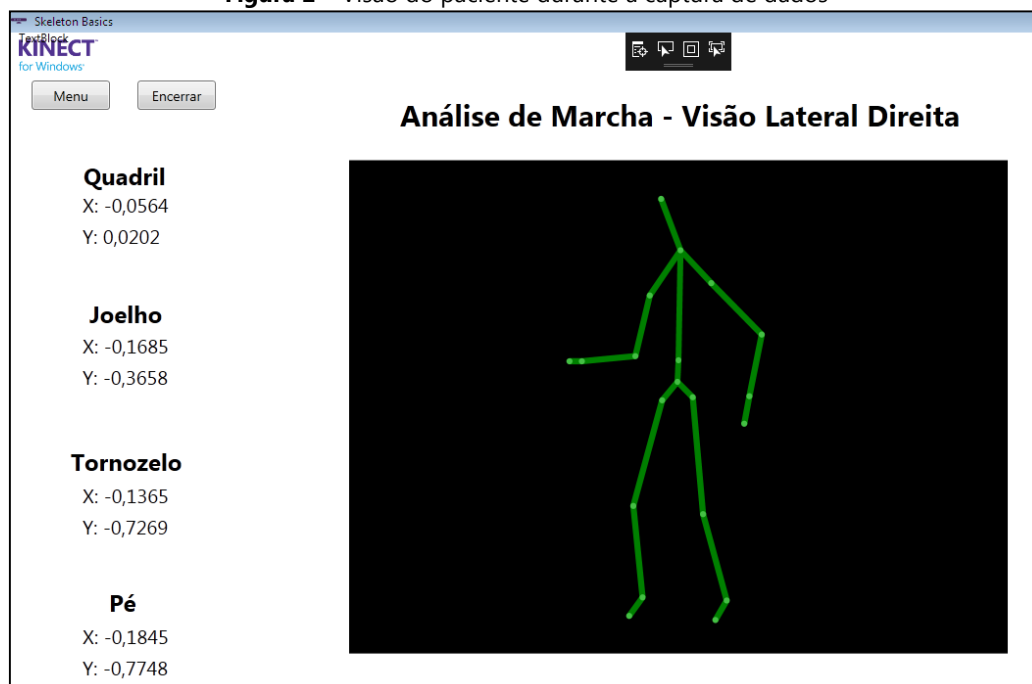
Figura 2 – Visão do paciente durante a captura de dados

Skeleton Basics
TextBlock
KINECT
for Windows

Menu
Encerrar

Análise de Marcha - Visão Lateral Direita

Quadril
X: -0,0564
Y: 0,0202

Joelho
X: -0,1685
Y: -0,3658

Tornozelo
X: -0,1365
Y: -0,7269

Pé
X: -0,1845
Y: -0,7748